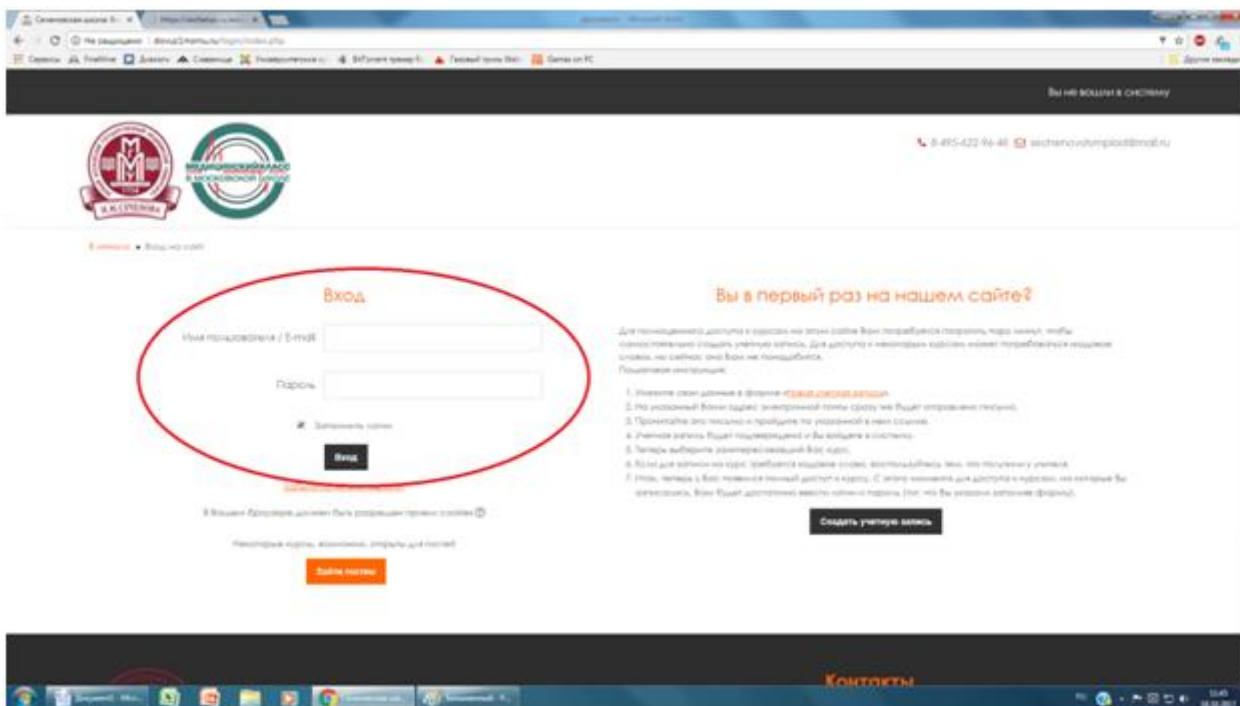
Вы не вошли в систему

И.М. СЕЧЕНОВА

МЕДИЦИНСКИЙ КЛАСС В МОСКОВСКОЙ ШКОЛЕ

8-495-622-96-48 sechenovolympiad@mail.ru

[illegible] • Вход на сайт

Вход

Имя пользователя / E-mail

Пароль

Запомнить логин

Вход

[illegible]

В Вашем браузере должен быть разрешен прием cookies

Некоторые курсы, возможно, открыты для гостей

Зайти гостем

Вы в первый раз на нашем сайте?

Для полноценного доступа к курсам на этом сайте Вам потребуется потратить пару минут, чтобы самостоятельно создать учетную запись. Для доступа к некоторым курсам может потребоваться кодовое слово, но сейчас оно Вам не понадобится.
Пошаговая инструкция:

1. Укажите свои данные в форме «Новая учетная запись».
2. На указанный Вами адрес электронной почты сразу же будет отправлено письмо.
3. Прочитайте это письмо и пройдите по указанной в нем ссылке.
4. Учетная запись будет подтверждена и Вы войдете в систему.
5. Теперь выберите заинтересовавший Вас курс.
6. Если для записи на курс требуется кодовое слово, воспользуйтесь тем, что получили у учителя.
7. Итак, теперь у Вас появился полный доступ к курсу. С этого момента для доступа к курсам, на которые Вы записались, Вам будет достаточно ввести логин и пароль (тот, что Вы указали, заполняя форму).

Создать учетную запись

Контакты